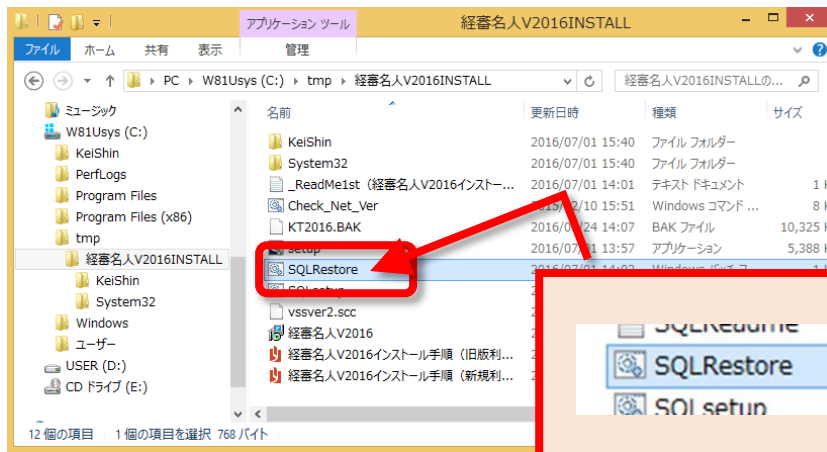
アプリケーション ツール
経審名人V2016INSTALL
ファイル ホーム 共有 表示 管理
PC › W81Usys (C:) › tmp › 経審名人V2016INSTALL
経審名人V2016INSTALLの...

ミュージック
W81Usys (C:)
KeiShin
PerfLogs
Program Files
Program Files (x86)
tmp
経審名人V2016INSTALL
KeiShin
System32
Windows
ユーザー
USER (D:)
CD ドライブ (E:)

| 名前 | 更新日時 | 種類 | サイズ |
|---|---|---|---|
| KeiShin | 2016/07/01 15:40 | ファイル フォルダー | |
| System32 | 2016/07/01 15:40 | ファイル フォルダー | |
| _ReadMe1st（経審名人V2016インストー... | 2016/07/01 14:01 | テキスト ドキュメント | 1 K |
| Check_Net_Ver | 2015/12/10 15:51 | Windows コマンド ... | 8 K |
| KT2016.BAK | 2016/0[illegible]/24 14:07 | BAK ファイル | 10,325 K |
| setup | 2016/07/01 13:57 | アプリケーション | 5,388 K |
| SQLRestore | 2016/07/01 14:0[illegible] | Windows バッチ フ... | 1 K |
| SQLsetup | 2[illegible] | | |
| vssver2.scc | 2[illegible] | | |
| 経審名人V2016 | 2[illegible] | | |
| 経審名人V2016インストール手順（旧版利... | 2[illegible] | | |
| 経審名人V2016インストール手順（新規利... | 2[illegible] | | |

SQLReadme
SQLRestore
SQLsetup

12 個の項目 1 個の項目を選択 768 バイト